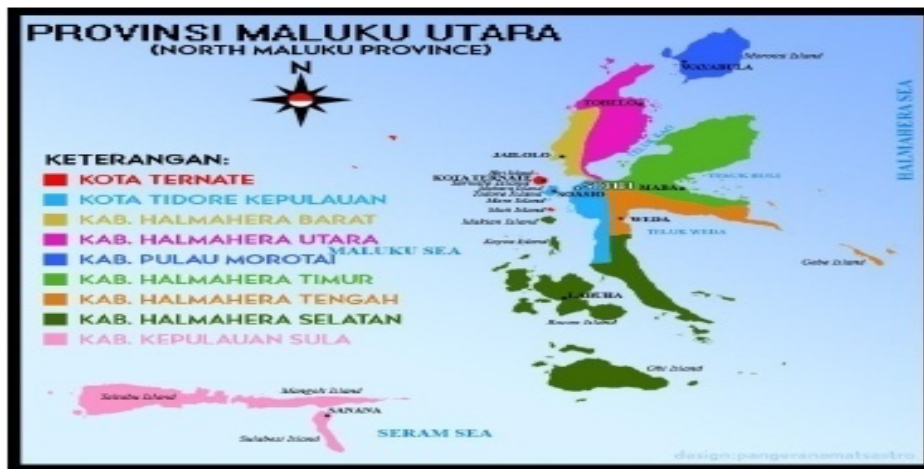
PROVINSI MALUKU UTARA
(NORTH MALUKU PROVINCE)

N

KETERANGAN:
KOTA TERNATE
KOTA TIDORE KEPULAUAN
KAB. HALMAHERA BARAT
KAB. HALMAHERA UTARA
KAB. PULAU MOROTAI
KAB. HALMAHERA TIMUR
KAB. HALMAHERA TENGAH
KAB. HALMAHERA SELATAN
KAB. KEPULAUAN SULA

Morotai Island
DARUBA
HALMAHERA SEA
TOBELO
JAILOLO
KOTA TERNATE
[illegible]
SOFIFI
MABA
SOASIO
WEDA
TELUK WEDA
Makian Island
Kayoa Island
MALUKU SEA
Gebe Island
LABUHA
Bacan Island
Obi Island
Taliabu Island
Mangoli Island
SANANA
Sulabesi Island
SERAM SEA
design: pangeranamatsastro